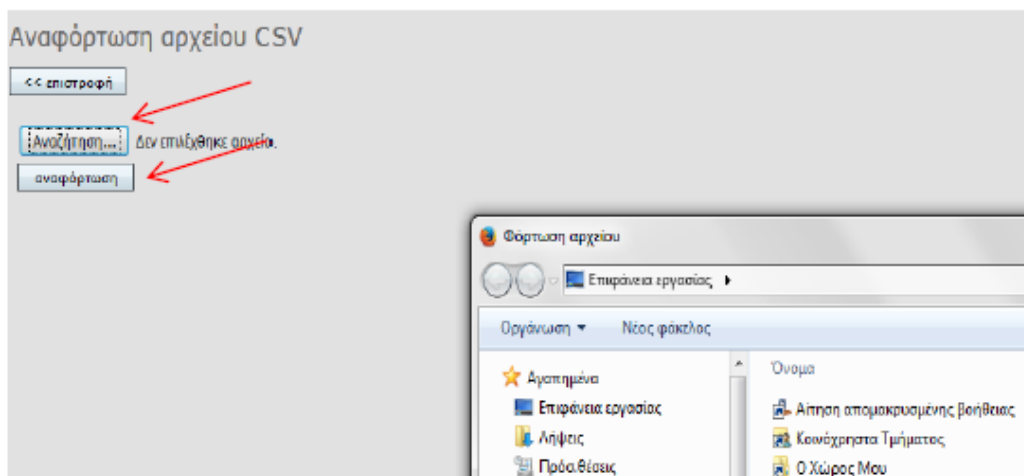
Αναφόρτωση αρχείου CSV

<< επιστροφή

Αναζήτηση... Δεν επιλέχθηκε αρχείο.

αναφόρτωση

Φόρτωση αρχείου

Επιφάνεια εργασίας ▸

Οργάνωση ▾ Νέος φάκελος

Αγαπημένα
Επιφάνεια εργασίας
Λήψεις
Πρόσ.θέσεις

Όνομα
Αίτηση απομακρυσμένης βοήθειας
Κοινόχρηστα Τμήματος
Ο Χώρος Μου